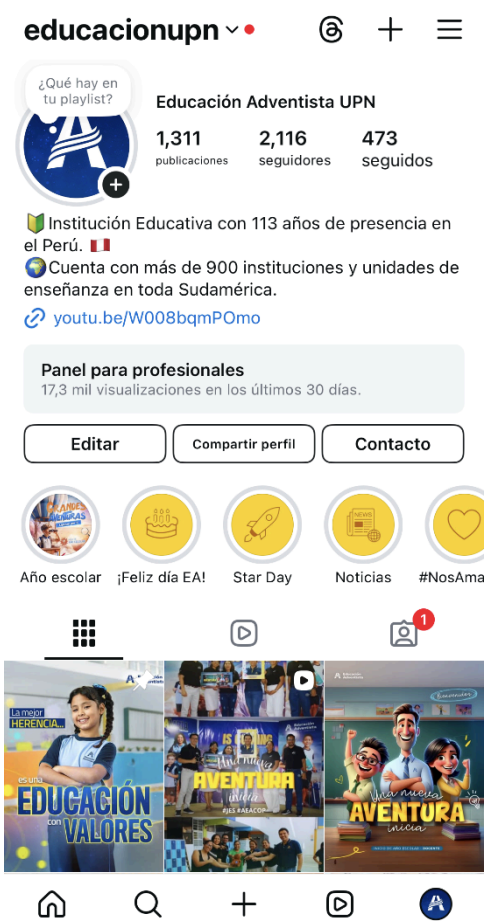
educacionupn

¿Qué hay en tu playlist?

Educación Adventista UPN

1,311
publicaciones

2,116
seguidores

473
seguidos

🔰Institución Educativa con 113 años de presencia en el Perú. 🇵🇪
🌍Cuenta con más de 900 instituciones y unidades de enseñanza en toda Sudamérica.
youtu.be/W008bqmPOmo

Panel para profesionales
17,3 mil visualizaciones en los últimos 30 días.

Editar
Compartir perfil
Contacto

Año escolar
¡Feliz día EA!
Star Day
Noticias
#NosAma

1

La mejor HERENCIA... es una EDUCACIÓN con VALORES

Una nueva AVENTURA inicia

Una nueva AVENTURA inicia